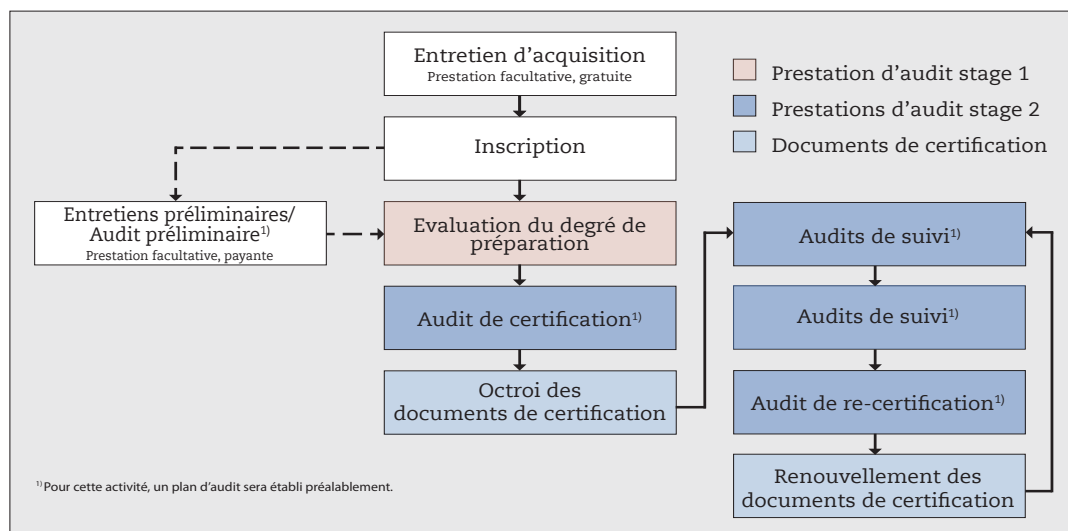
Entretien d'acquisition
Prestation facultative, gratuite

Prestation d'audit stage 1

Prestations d'audit stage 2

Documents de certification

Inscription

Entretiens préliminaires/ Audit préliminaire$^{1)}$
Prestation facultative, payante

Evaluation du degré de préparation

Audit de certification$^{1)}$

Octroi des documents de certification

Audits de suivi$^{1)}$

Audits de suivi$^{1)}$

Audit de re-certification$^{1)}$

Renouvellement des documents de certification

$^{1)}$ Pour cette activité, un plan d'audit sera établi préalablement.